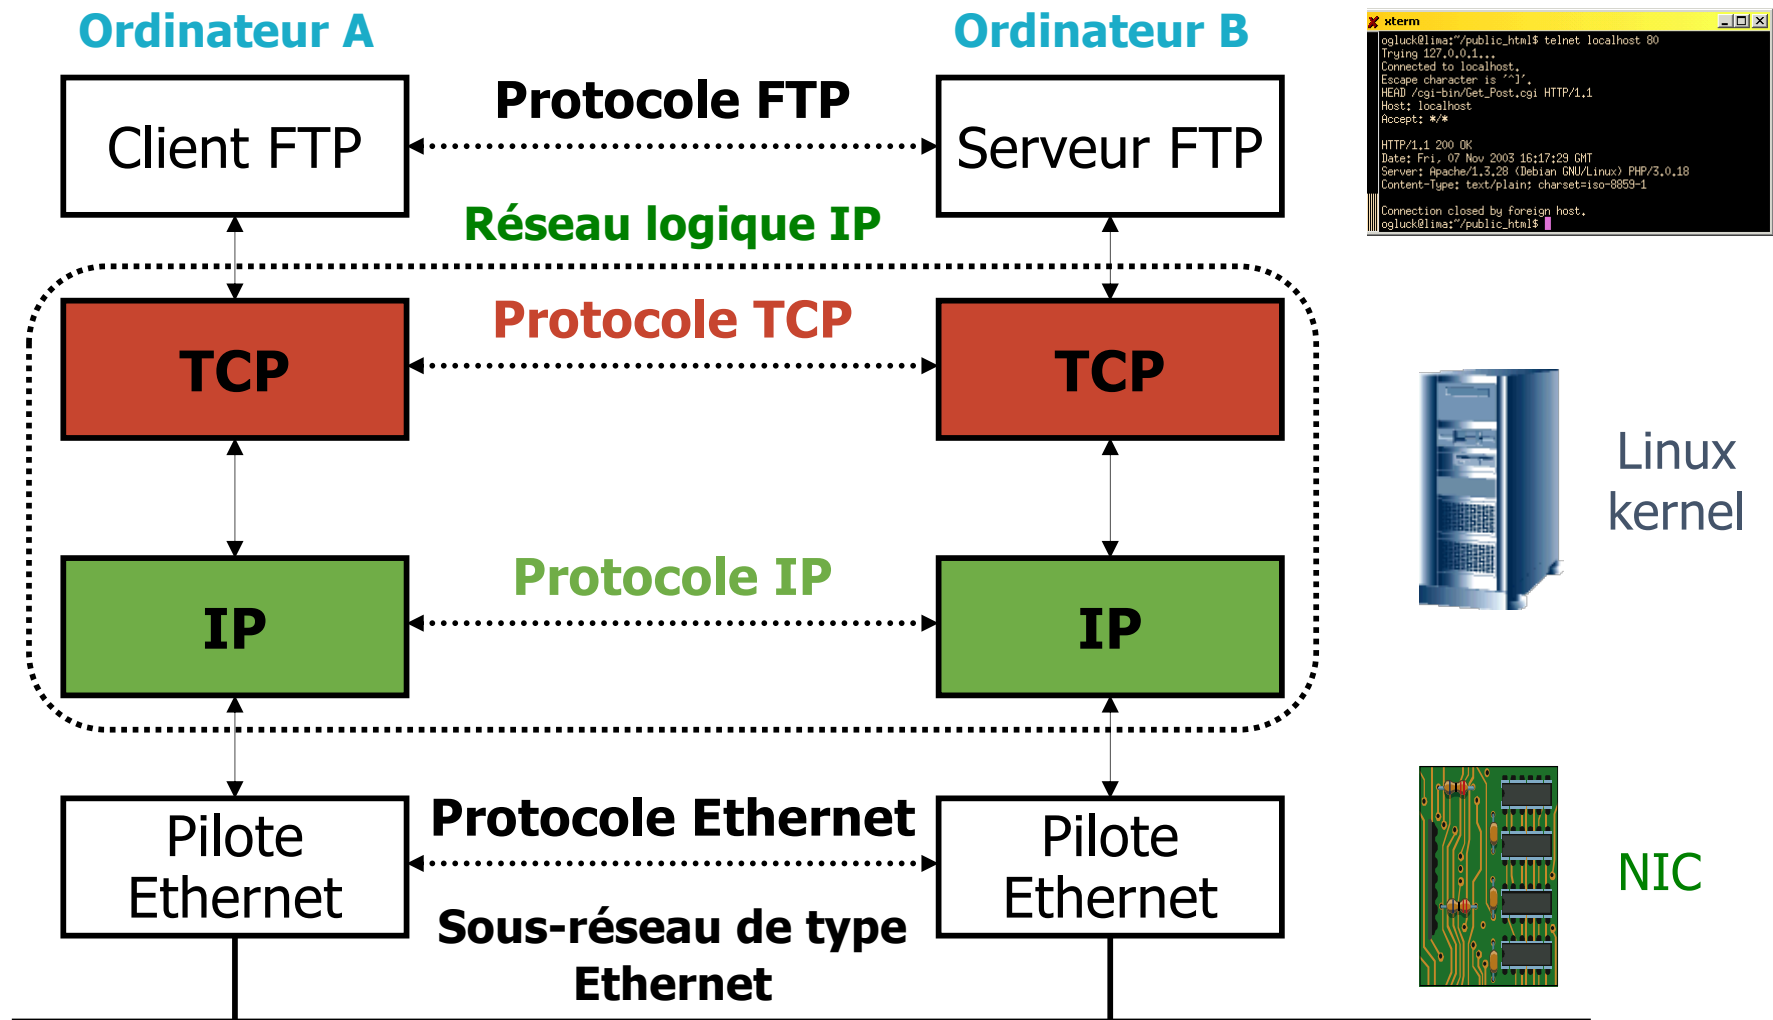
Ordinateur A

Ordinateur B

Client FTP

Protocole FTP

Serveur FTP

Réseau logique IP

TCP

Protocole TCP

TCP

IP

Protocole IP

IP

Pilote Ethernet

Protocole Ethernet

Pilote Ethernet

Sous-réseau de type Ethernet

xterm

ogluck@lima:~/public_html$ telnet localhost 80
Trying 127.0.0.1...
Connected to localhost.
Escape character is '^]'.
HEAD /cgi-bin/Get_Post.cgi HTTP/1.1
Host: localhost
Accept: */*

HTTP/1.1 200 OK
Date: Fri, 07 Nov 2003 16:17:29 GMT
Server: Apache/1.3.28 (Debian GNU/Linux) PHP/3.0.18
Content-Type: text/plain; charset=iso-8859-1

Connection closed by foreign host.
ogluck@lima:~/public_html$

Linux kernel

NIC